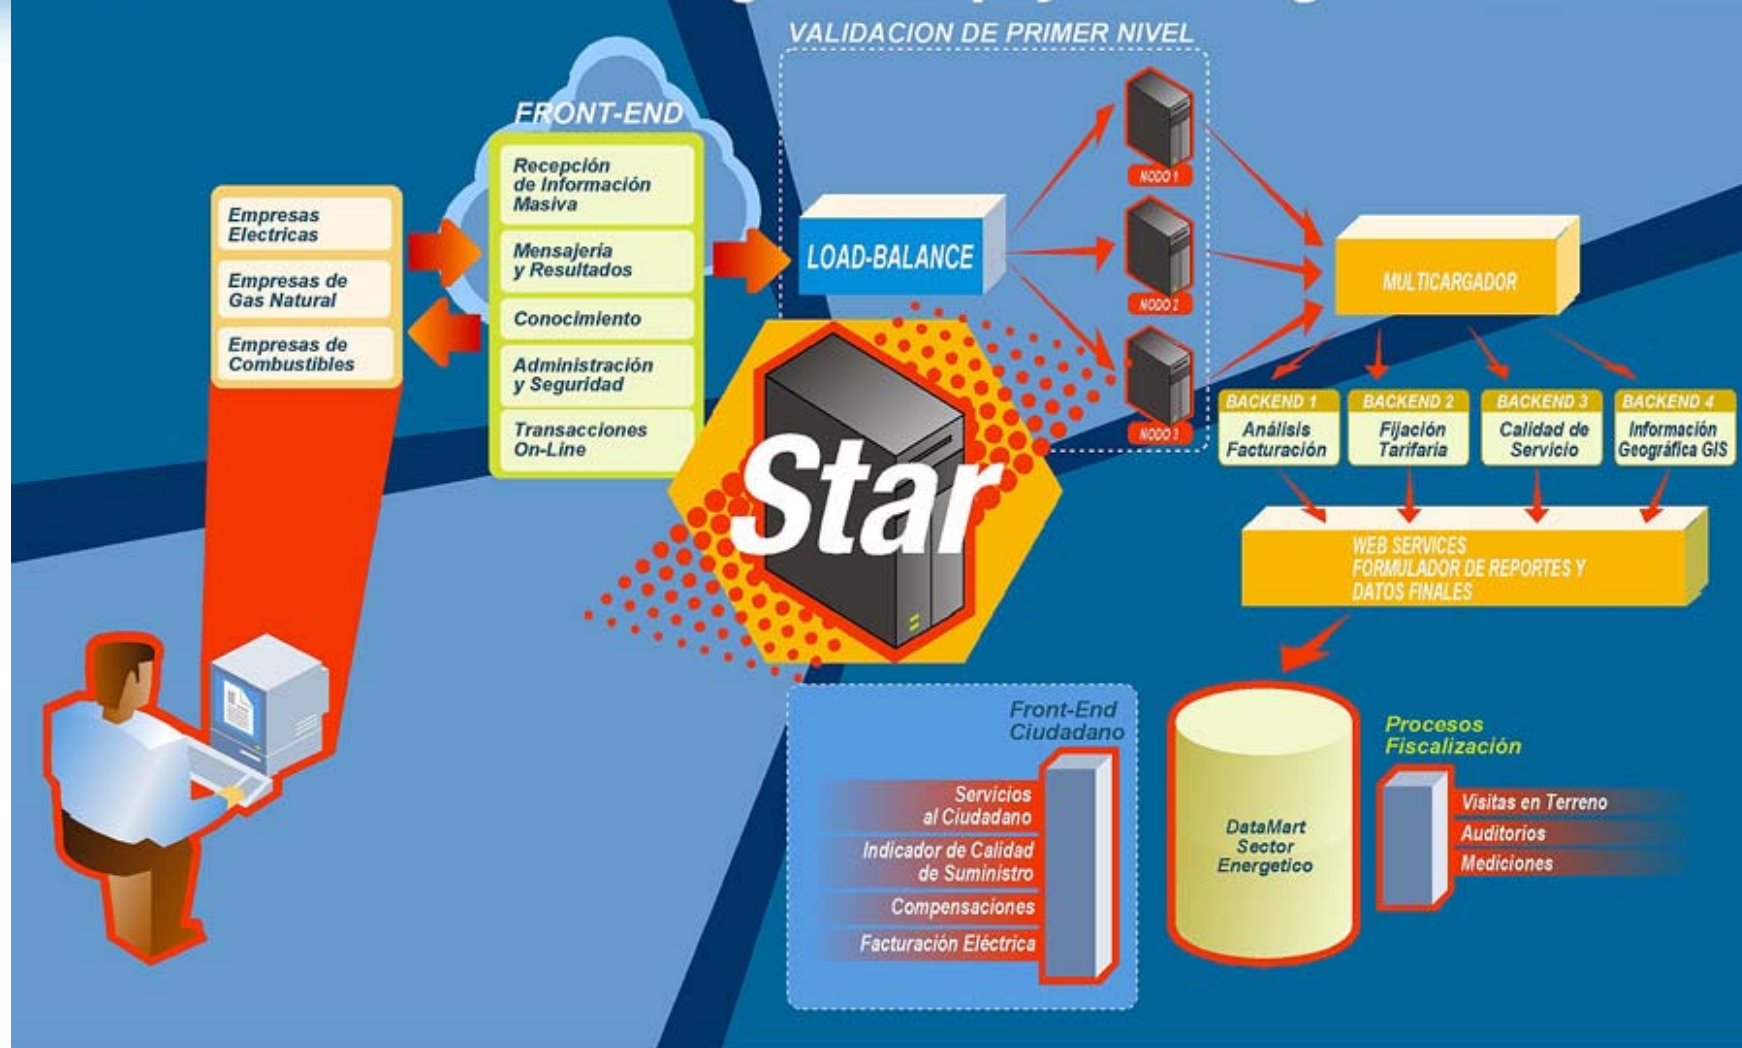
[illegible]

VALIDACION DE PRIMER NIVEL

FRONT-END

Recepción de Información Masiva

Mensajería y Resultados

Conocimiento

Administración y Seguridad

Transacciones On-Line

Empresas Electricas

Empresas de Gas Natural

Empresas de Combustibles

LOAD-BALANCE

NODO 1

NODO 2

NODO 3

Star

MULTICARGADOR

BACKEND 1
Análisis Facturación

BACKEND 2
Fijación Tarifaria

BACKEND 3
Calidad de Servicio

BACKEND 4
Información Geográfica GIS

WEB SERVICES
FORMULADOR DE REPORTES Y DATOS FINALES

Front-End Ciudadano

Servicios al Ciudadano

Indicador de Calidad de Suministro

Compensaciones

Facturación Eléctrica

DataMart Sector Energetico

Procesos Fiscalización

Visitas en Terreno

Auditorios

Mediciones